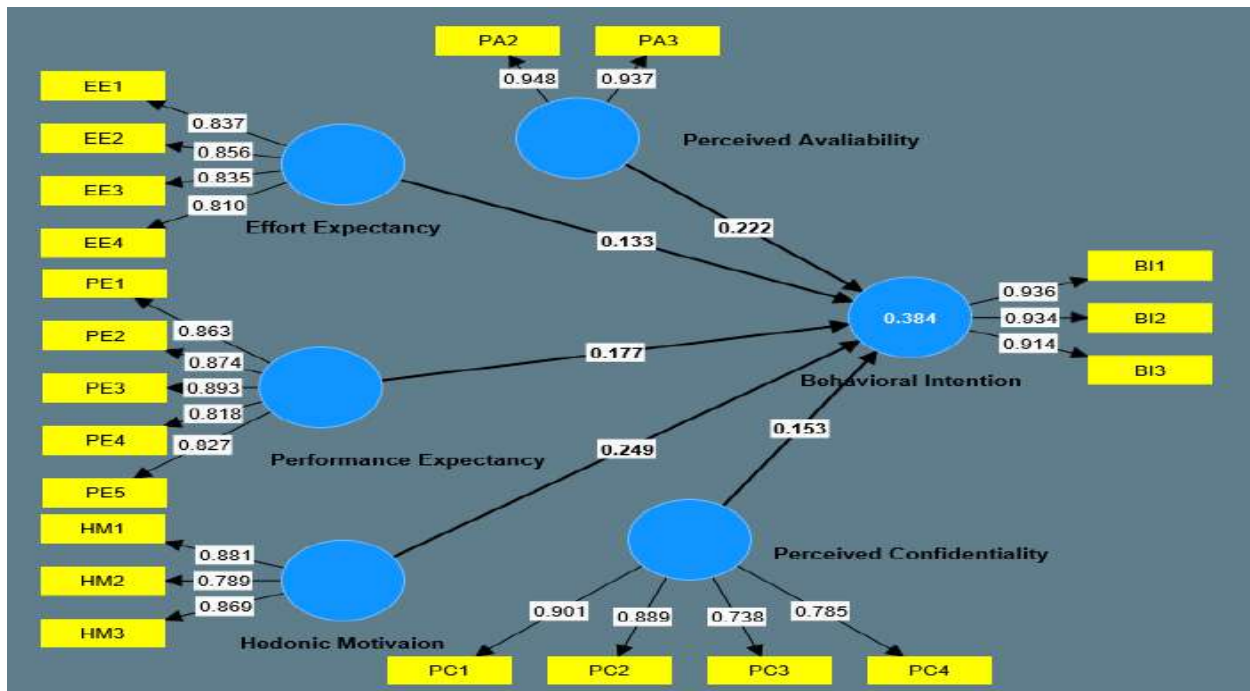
PA2
PA3
0.948
0.937
Perceived Avaliability
EE1
0.837
EE2
0.856
EE3
0.835
0.810
EE4
Effort Expectancy
0.133
0.222
PE1
0.863
PE2
0.874
PE3
0.893
0.818
PE4
0.827
PE5
Performance Expectancy
0.177
0.249
0.384
Behavioral Intention
0.936
BI1
0.934
BI2
0.914
BI3
0.153
HM1
0.881
HM2
0.789
0.869
HM3
Hedonic Motivaion
Perceived Confidentiality
0.901
0.889
0.738
0.785
PC1
PC2
PC3
PC4